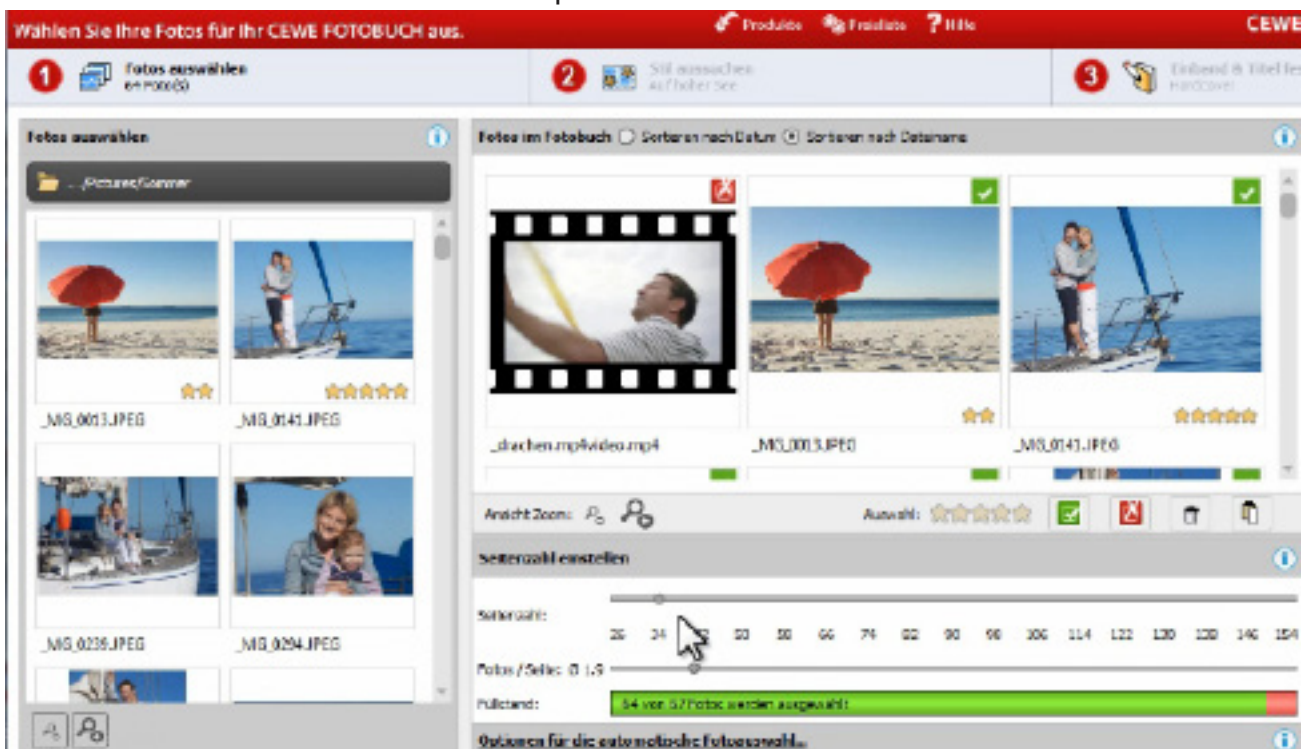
Wählen Sie Ihre Fotos für Ihr CEWE FOTOBUCH aus.

Produkte Preisliste ? Hilfe

CEWE

1 Fotos auswählen 64 Foto(s)

2 Stil aussuchen Auf hoher See

3 Einband & Titel fes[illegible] Hardcover

Fotos auswählen

.../Pictures/Sommer

_MG_0013.JPEG

_MG_0141.JPEG

_MG_0235.JPEG

_MG_0294.JPEG

Fotos im Fotobuch ○ Sortieren nach Datum ⦿ Sortieren nach Dateiname

_drachen.mp4video.mp4

_MG_0013.JPEG

_MG_0141.JPEG

Ansicht Zoom:

Auswahl:

Seitenzahl einstellen

Seitenzahl:

26 34 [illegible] 50 58 66 74 82 90 98 106 114 122 130 138 146 154

Fotos / Seite: Ø 1,9

Füllstand:

64 von 67 Fotos werden ausgewählt

Optionen für die automatische Fotoauswahl...